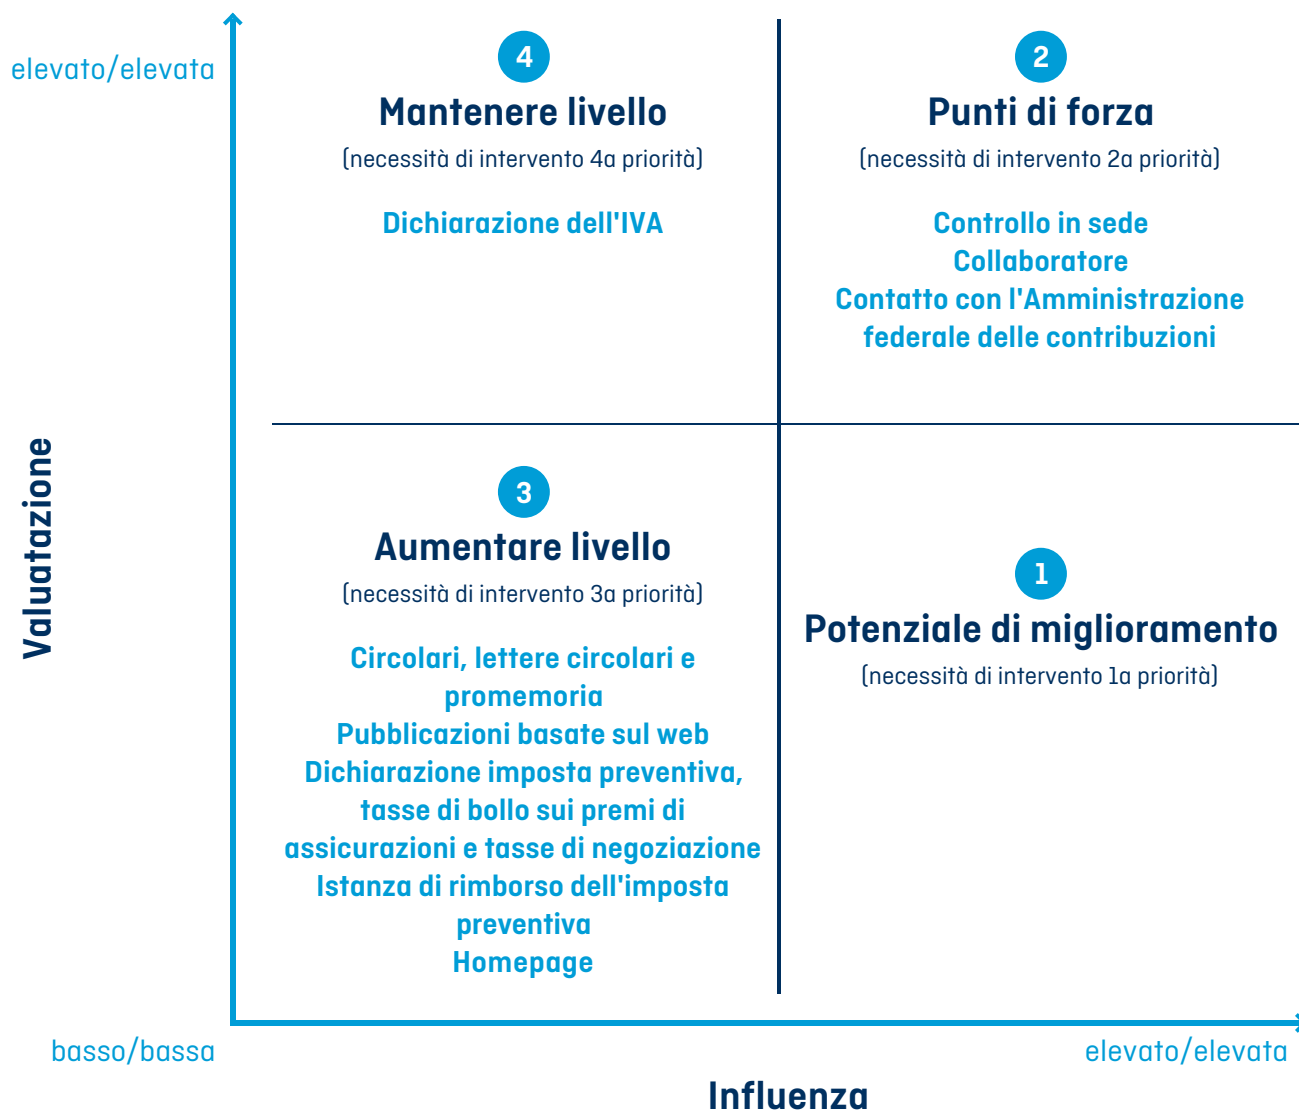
elevato/elevata

Valuatazione

4
Mantenere livello
(necessità di intervento 4a priorità)

Dichiarazione dell'IVA

2
Punti di forza
(necessità di intervento 2a priorità)

Controllo in sede
Collaboratore
Contatto con l'Amministrazione federale delle contribuzioni

3
Aumentare livello
(necessità di intervento 3a priorità)

Circolari, lettere circolari e promemoria
Pubblicazioni basate sul web
Dichiarazione imposta preventiva, tasse di bollo sui premi di assicurazioni e tasse di negoziazione
Istanza di rimborso dell'imposta preventiva
Homepage

1
Potenziale di miglioramento
(necessità di intervento 1a priorità)

basso/bassa

elevato/elevata

Influenza